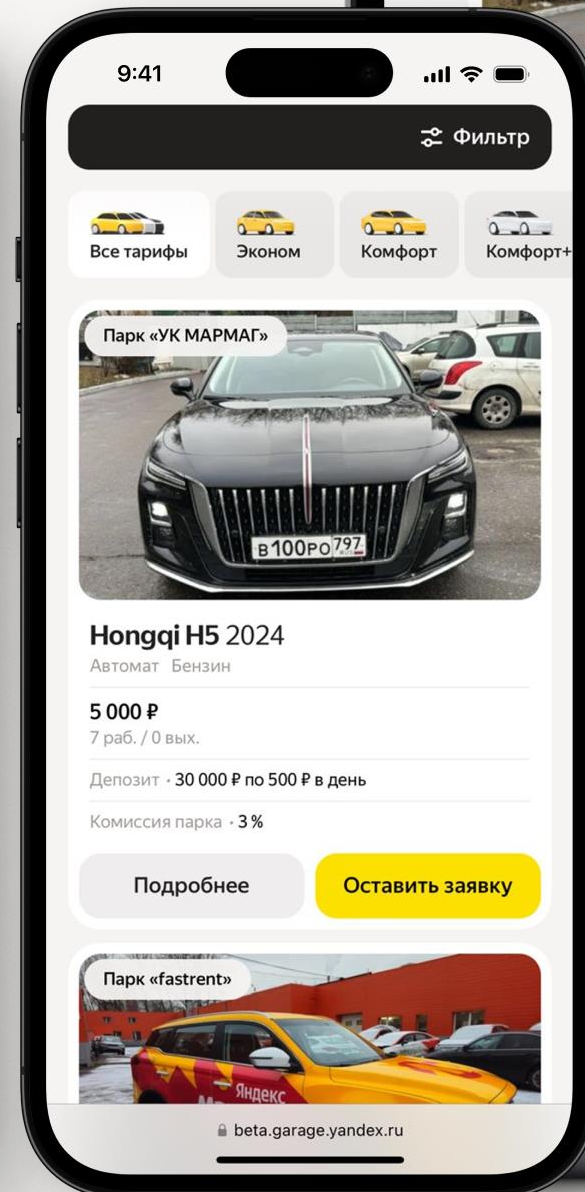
9:41

Фильтр

Все тарифы
Эконом
Комфорт
Комфорт+

Парк «УК МАРМАГ»

В100РО 797

Hongqi H5 2024
Автомат Бензин

5 000 ₽
7 раб. / 0 вых.

Депозит · 30 000 ₽ по 500 ₽ в день

Комиссия парка · 3 %

Подробнее
Оставить заявку

Парк «fastrent»

Яндекс

beta.garage.yandex.ru